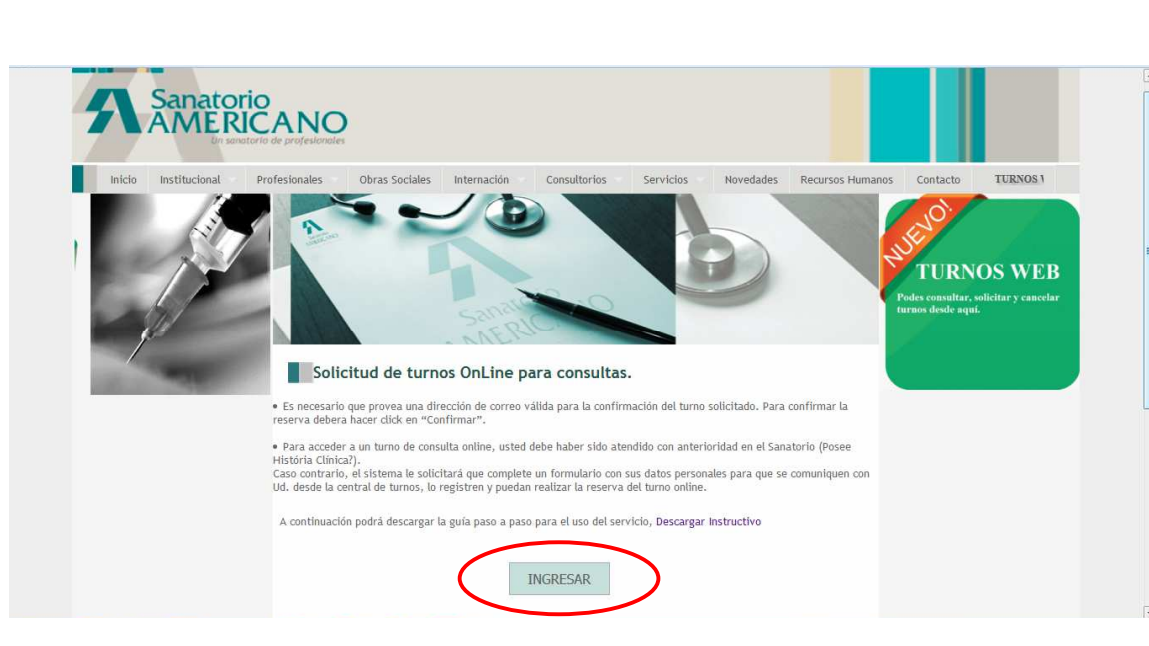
Sanatorio AMERICANO
Un sanatorio de profesionales

Inicio Institucional Profesionales Obras Sociales Internación Consultorios Servicios Novedades Recursos Humanos Contacto TURNOS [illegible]

NUEVO!
TURNOS WEB
Podes consultar, solicitar y cancelar turnos desde aquí.

Sanatorio AMERICANO

Solicitud de turnos OnLine para consultas.

• Es necesario que provea una dirección de correo válida para la confirmación del turno solicitado. Para confirmar la reserva debera hacer click en "Confirmar".

• Para acceder a un turno de consulta online, usted debe haber sido atendido con anterioridad en el Sanatorio (Posee História Clínica?).
Caso contrario, el sistema le solicitará que complete un formulario con sus datos personales para que se comuniquen con Ud. desde la central de turnos, lo registren y puedan realizar la reserva del turno online.

A continuación podrá descargar la guía paso a paso para el uso del servicio, Descargar Instructivo

INGRESAR